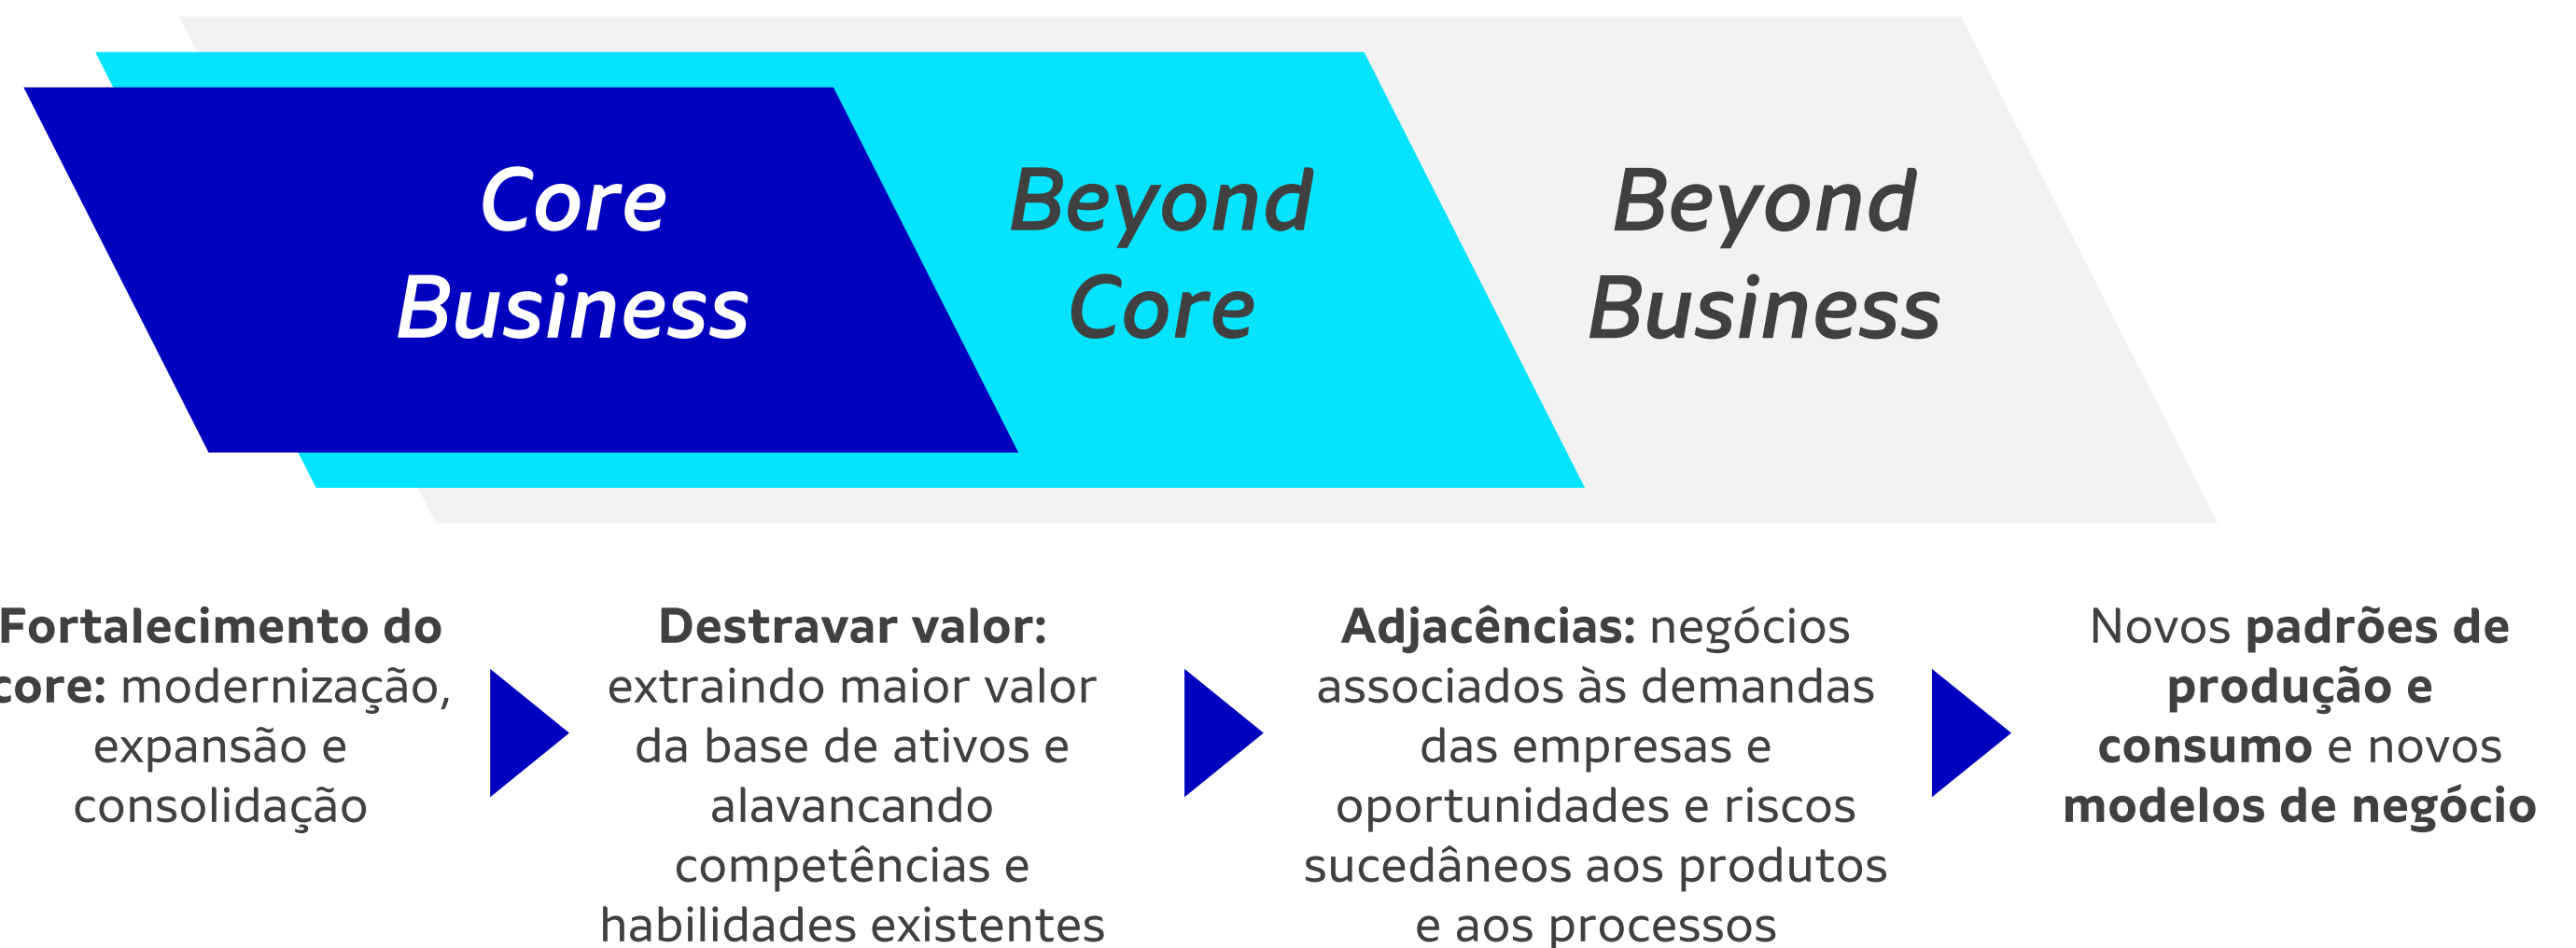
Core Business

Beyond Core

Beyond Business

**Fortalecimento do core:** modernização, expansão e consolidação

**Destravar valor:** extraindo maior valor da base de ativos e alavancando competências e habilidades existentes

**Adjacências:** negócios associados às demandas das empresas e oportunidades e riscos sucedâneos aos produtos e aos processos

Novos **padrões de produção e consumo** e novos **modelos de negócio**